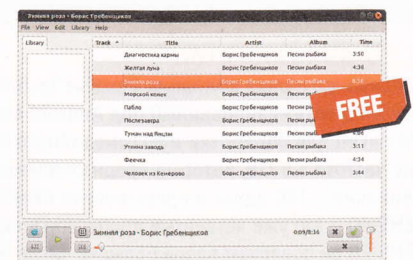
Зимняя роза - Борис Гребенщиков

File View Edit Library Help

Library

| Track | Title | Artist | Album | Time |
|---|---|---|---|---|
| | Диагностика кармы | Борис Гребенщиков | Песни рыбака | 3:50 |
| | Желтая луна | Борис Гребенщиков | Песни рыбака | 4:36 |
| | Зимняя роза | Борис Гребенщиков | Песни рыбака | 8:34 |
| | Морской конек | Борис Гребенщиков | Песни рыба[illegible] | |
| | Пабло | Борис Гребенщиков | Песни рыба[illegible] | |
| | Послезавтра | Борис Гребенщиков | Песни рыба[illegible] | |
| | Туман над Янцзы | Борис Гребенщиков | Песни рыбака | |
| | Утиная заводь | Борис Гребенщиков | Песни рыбака | 3:11 |
| | Феечка | Борис Гребенщиков | Песни рыбака | 4:34 |
| | Человек из Кемерово | Борис Гребенщиков | Песни рыбака | 3:44 |

FREE

Зимняя роза - Борис Гребенщиков

0:09/8:34